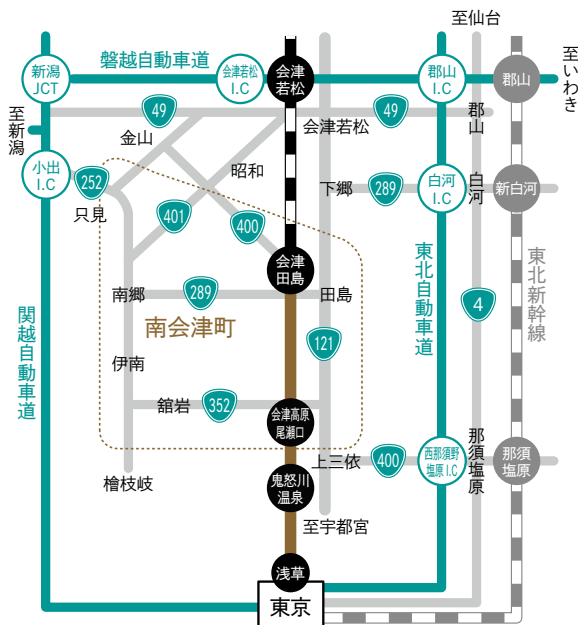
至仙台

磐越自動車道

新潟JCT

会津若松I.C

会津若松

郡山I.C

郡山

至いわき

至新潟

49

49

金山

会津若松

郡山

小出I.C

252

昭和

下郷

289

白河I.C

白河

新白河

只見

401

400

会津田島

東北自動車道

東北新幹線

南郷

289

田島

4

関越自動車道

南会津町

121

伊南

舘岩

352

会津高原尾瀬口

那須塩原

上三依

400

西那須野塩原I.C

那須塩原

檜枝岐

鬼怒川温泉

至宇都宮

浅草

東京